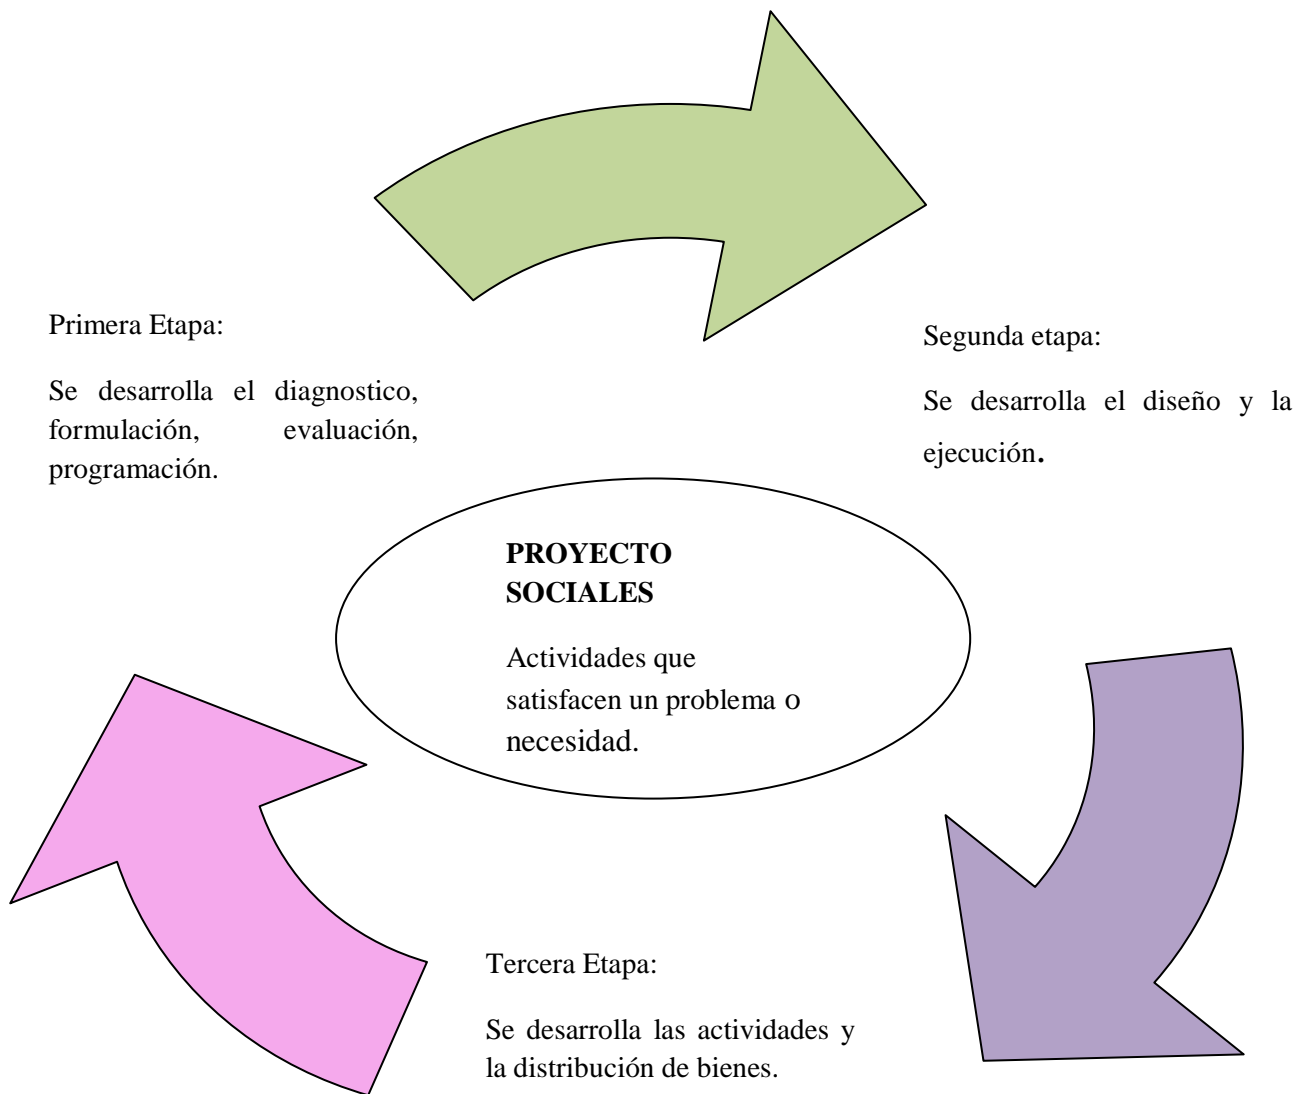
Primera Etapa:

Se desarrolla el diagnostico, formulación, evaluación, programación.

Segunda etapa:

Se desarrolla el diseño y la ejecución.

**PROYECTO SOCIALES**

Actividades que satisfacen un problema o necesidad.

Tercera Etapa:

Se desarrolla las actividades y la distribución de bienes.